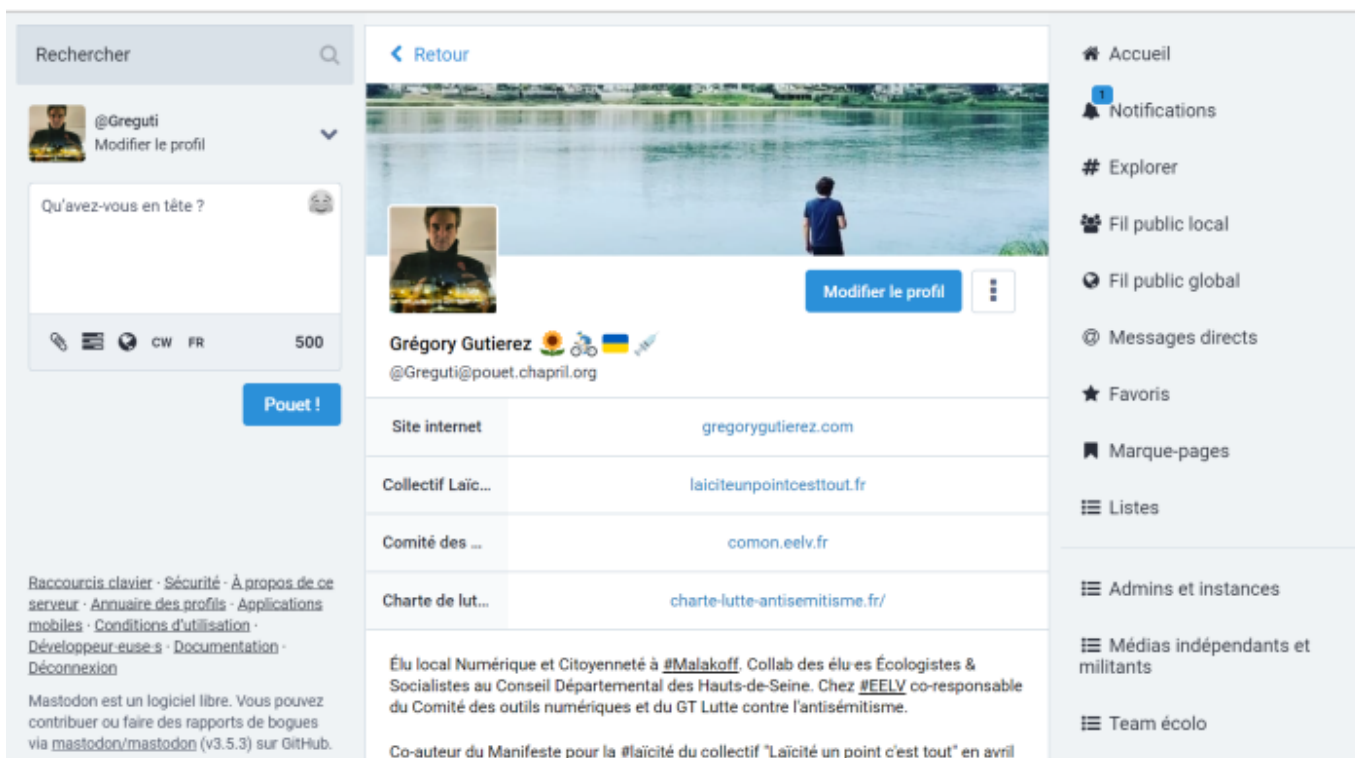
Rechercher

@Greguti
Modifier le profil

Qu'avez-vous en tête ?

CW FR 500

Pouet !

Raccourcis clavier · Sécurité · À propos de ce serveur · Annuaire des profils · Applications mobiles · Conditions d'utilisation · Développeur·euse·s · Documentation · Déconnexion

Mastodon est un logiciel libre. Vous pouvez contribuer ou faire des rapports de bogues via mastodon/mastodon (v3.5.3) sur GitHub.

Retour

Modifier le profil

Grégory Gutierez 🌻🚴🇺🇦💉
@Greguti@pouet.chapril.org

| Site internet | gregorygutierez.com |
|---|---|
| Collectif Laïc... | laiciteunpointcesttout.fr |
| Comité des ... | comon.eelv.fr |
| Charte de lut... | charte-lutte-antisemitisme.fr/ |

Élu local Numérique et Citoyenneté à #Malakoff. Collab des élu·es Écologistes & Socialistes au Conseil Départemental des Hauts-de-Seine. Chez #EELV co-responsable du Comité des outils numériques et du GT Lutte contre l'antisémitisme.

Co-auteur du Manifeste pour la #laïcité du collectif "Laïcité un point c'est tout" en avril

Accueil
1
Notifications
Explorer
Fil public local
Fil public global
Messages directs
Favoris
Marque-pages
Listes
Admins et instances
Médias indépendants et militants
Team écolo